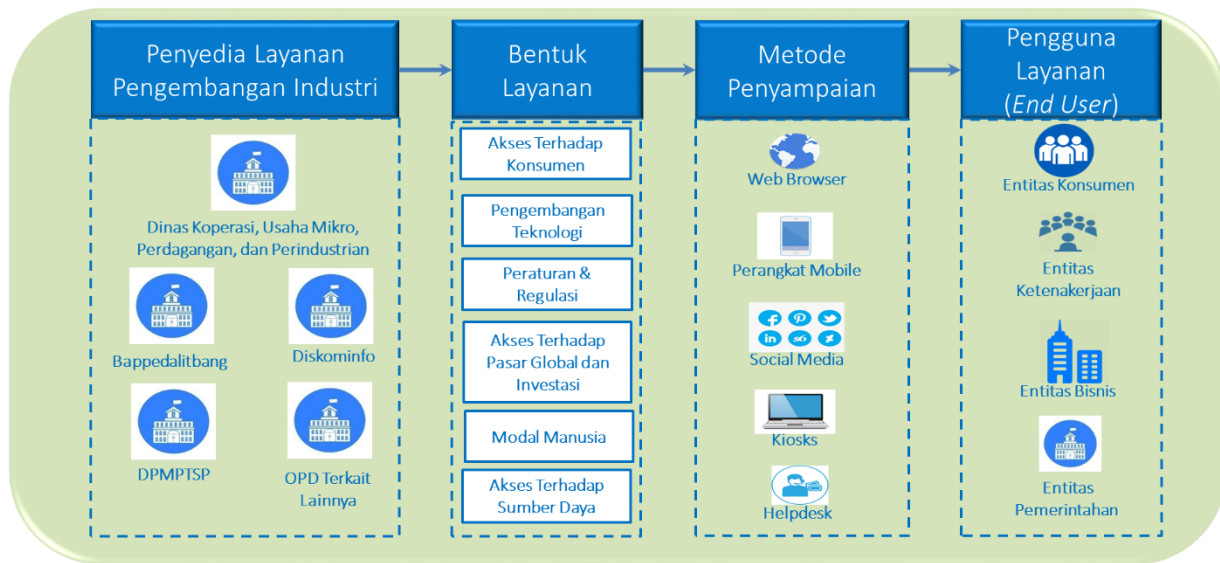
Penyedia Layanan Pengembangan Industri

Dinas Koperasi, Usaha Mikro, Perdagangan, dan Perindustrian

Bappedalitbang

Diskominfo

DPMPTSP

OPD Terkait Lainnya

Bentuk Layanan

Akses Terhadap Konsumen

Pengembangan Teknologi

Peraturan & Regulasi

Akses Terhadap Pasar Global dan Investasi

Modal Manusia

Akses Terhadap Sumber Daya

Metode Penyampaian

Web Browser

Perangkat Mobile

Social Media

Kiosks

Helpdesk

Pengguna Layanan (*End User*)

Entitas Konsumen

Entitas Ketenakerjaan

Entitas Bisnis

Entitas Pemerintahan